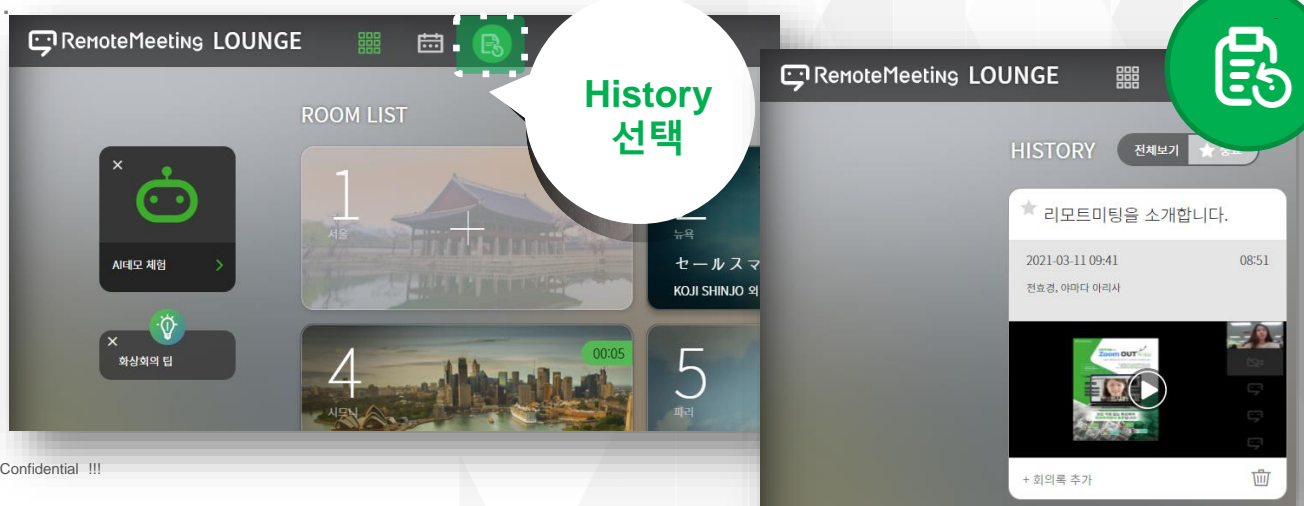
RemoteMeeting LOUNGE

ROOM LIST

History
선택

AI데모 체험

화상회의 팁

1
서울

2
뉴욕
セールスマ
KOJI SHINJO 외

4
시드니

00:05

5
파리

Confidential !!!

RemoteMeeting LOUNGE

HISTORY

전체보기

리모트미팅을 소개합니다.

2021-03-11 09:41

08:51

전효경, 아마다 아리사

+ 회의록 추가